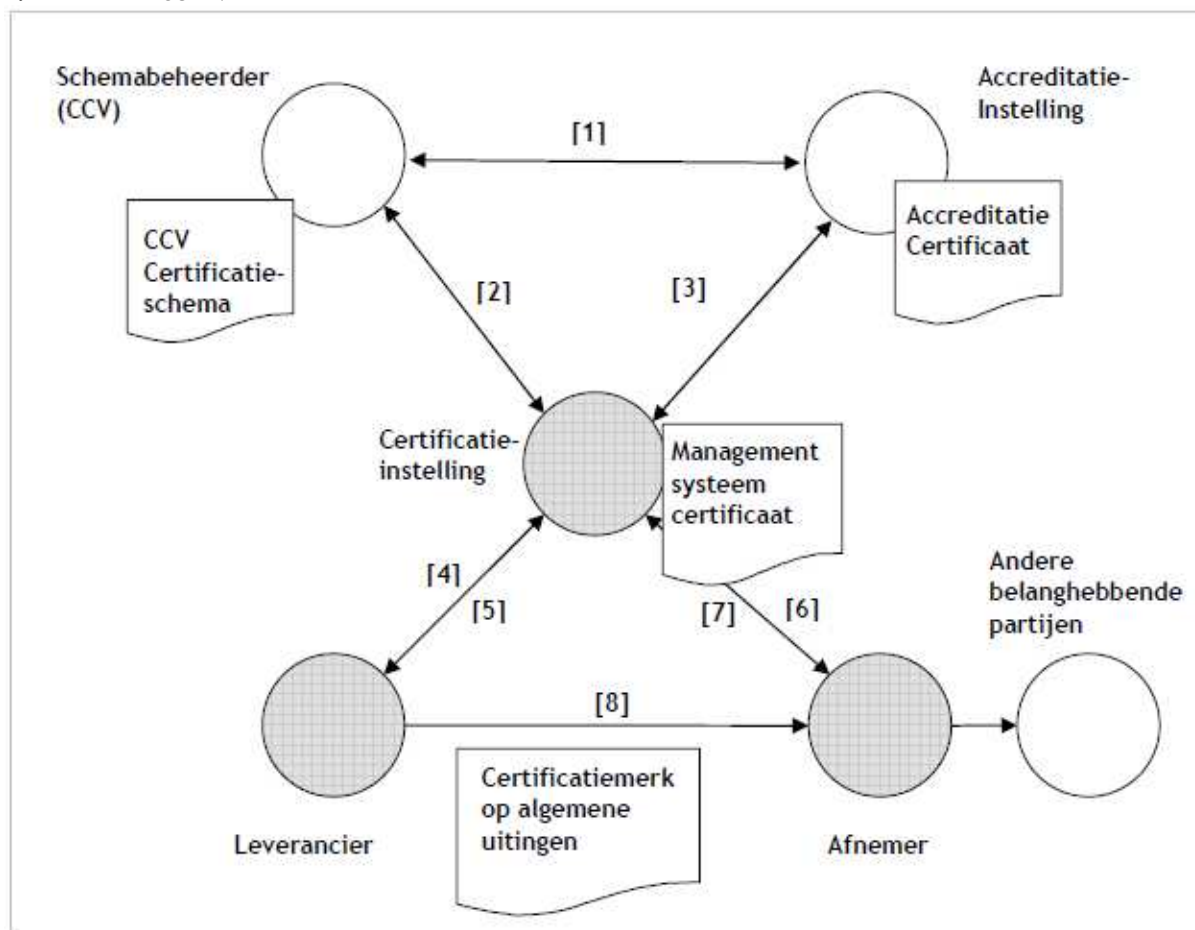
Schemabeheerder (CCV)

Accreditatie-Instelling

[1]

CCV Certificatie-schema

Accreditatie Certificaat

[2]

[3]

Certificatie-instelling

Management systeem certificaat

Andere belanghebbende partijen

[4]

[5]

[7]

[6]

[8]

Certificatiemerk op algemene uitingen

Leverancier

Afnemer